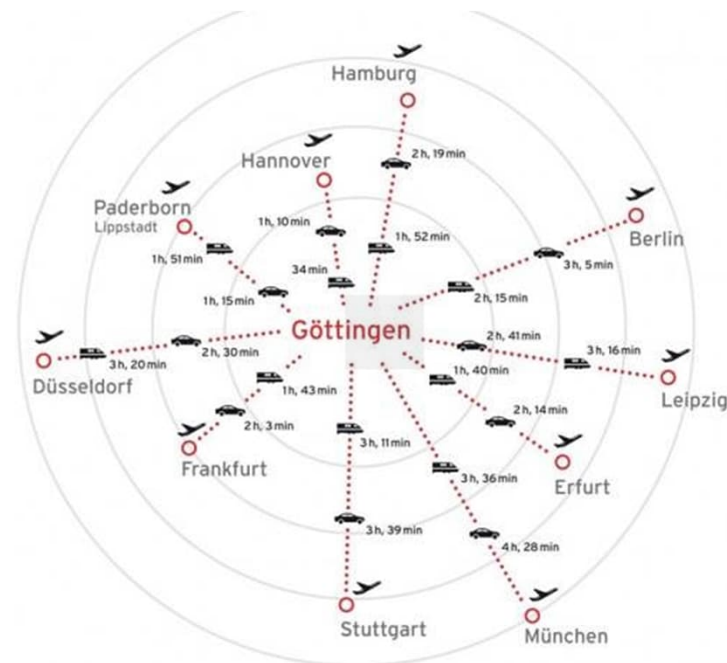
Hamburg

2 h, 19 min

Hannover

1 h, 10 min

1 h, 52 min

34 min

Paderborn
Lippstadt

1 h, 51 min

1 h, 15 min

Berlin

3 h, 5 min

2 h, 15 min

Göttingen

Düsseldorf

3 h, 20 min

2 h, 30 min

2 h, 41 min

3 h, 16 min

Leipzig

1 h, 40 min

1 h, 43 min

2 h, 3 min

Frankfurt

2 h, 14 min

Erfurt

3 h, 11 min

3 h, 36 min

3 h, 39 min

4 h, 28 min

Stuttgart

München